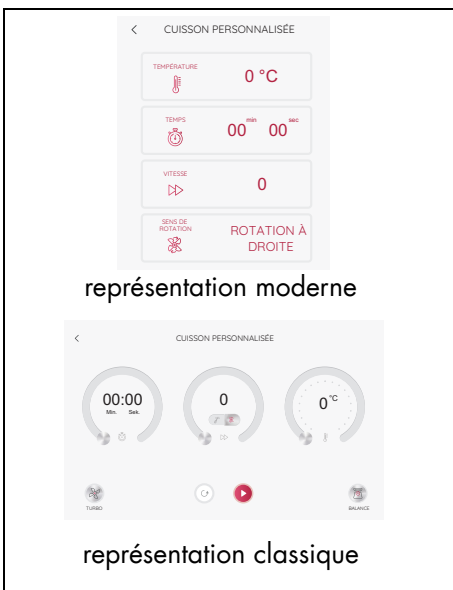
<

CUISSON PERSONNALISÉE

TEMPÉRATURE

0 °C

TEMPS

00 min 00 sec

VITESSE

0

SENS DE ROTATION

ROTATION À DROITE

représentation moderne

<

CUISSON PERSONNALISÉE

00:00
Min. Sek.

0

0 °C

TURBO

BALANCE

représentation classique